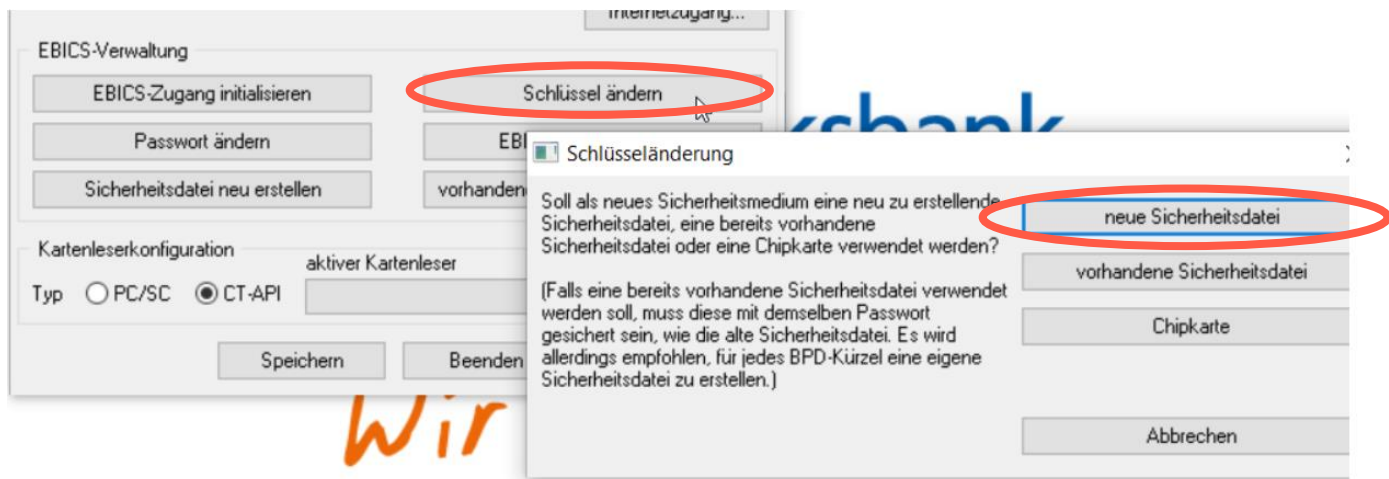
Internetzugang...

EBICS-Verwaltung

EBICS-Zugang initialisieren

Schlüssel ändern

Passwort ändern

EBI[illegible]

Sicherheitsdatei neu erstellen

vorhanden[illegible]

Kartenleserkonfiguration

aktiver Kartenleser

Typ PC/SC CT-API

Speichern

Beenden

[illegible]ksbank

Wir

Schlüsseländerung

Soll als neues Sicherheitsmedium eine neu zu erstellende Sicherheitsdatei, eine bereits vorhandene Sicherheitsdatei oder eine Chipkarte verwendet werden?

(Falls eine bereits vorhandene Sicherheitsdatei verwendet werden soll, muss diese mit demselben Passwort gesichert sein, wie die alte Sicherheitsdatei. Es wird allerdings empfohlen, für jedes BPD-Kürzel eine eigene Sicherheitsdatei zu erstellen.)

neue Sicherheitsdatei

vorhandene Sicherheitsdatei

Chipkarte

Abbrechen